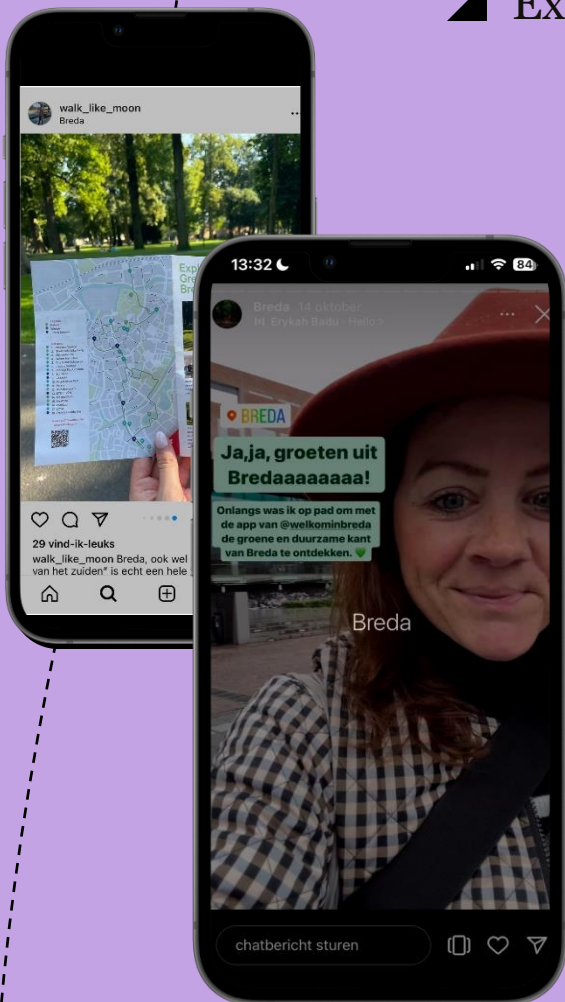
Ex

walk_like_moon
Breda

Exp
Gr
Br

29 vind-ik-leuks
walk_like_moon Breda, ook wel van het zuiden" is echt een hele

13:32

84

Breda 14 oktober
Erykah Badu · Hello ?

BREDA

Ja,ja, groeten uit Bredaaaaaaaa!

Onlangs was ik op pad om met de app van @welkominbreda de groene en duurzame kant van Breda te ontdekken.

Breda

chatbericht sturen